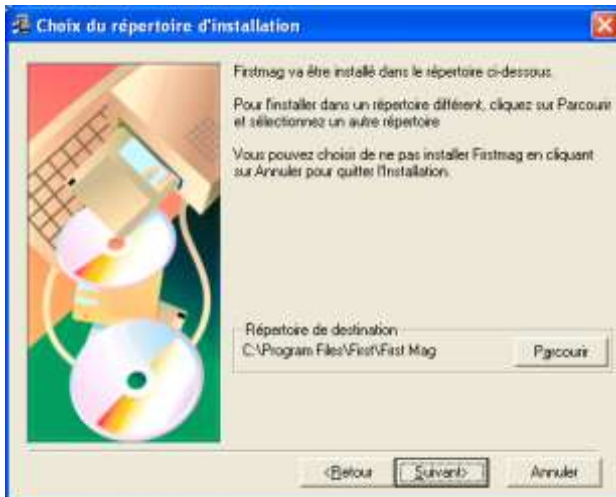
Choix du répertoire d'installation

Firstmag va être installé dans le répertoire ci-dessous.

Pour l'installer dans un répertoire différent, cliquez sur Parcourir et sélectionnez un autre répertoire

Vous pouvez choisir de ne pas installer Firstmag en cliquant sur Annuler pour quitter l'installation.

Répertoire de destination
C:\Program Files\First\First Mag

Parcourir

< Retour

Suivant >

Annuler